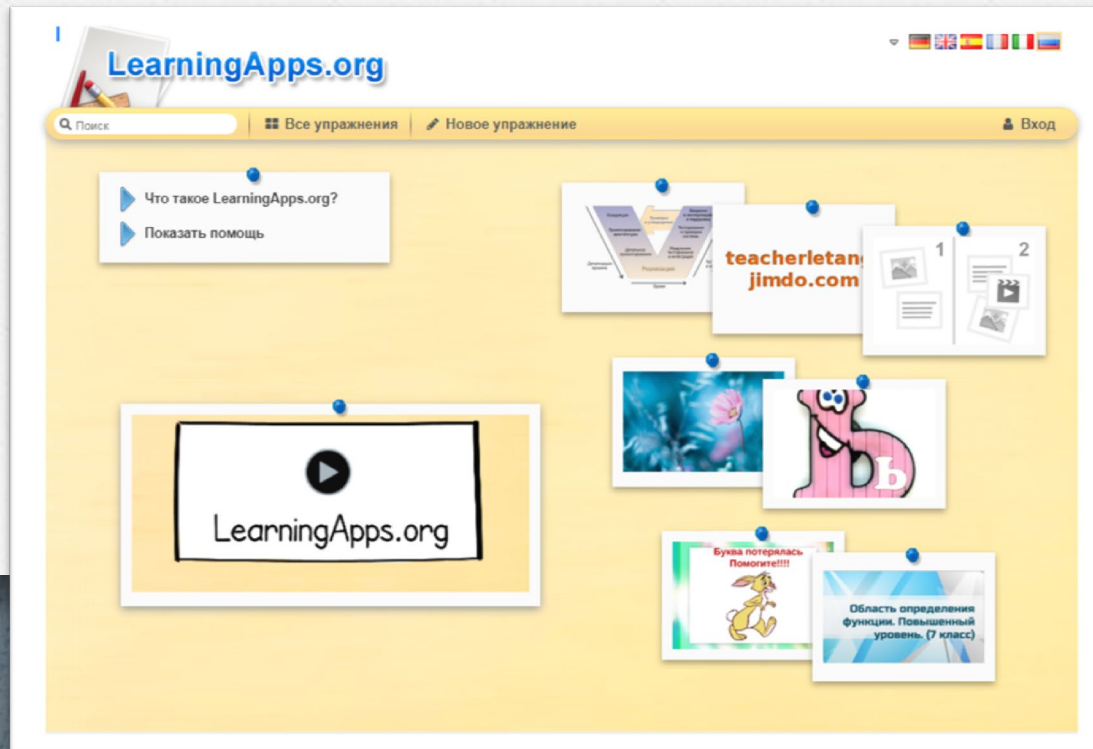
LearningApps.org

Поиск

Все упражнения

Новое упражнение

Вход

Что такое LearningApps.org?

Показать помощь

Реализация

teacherletan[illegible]
jimdo.com

1

2

LearningApps.org

Буква потерялась
Помогите!!!!

Область определения функции. Повышенный уровень. (7 класс)